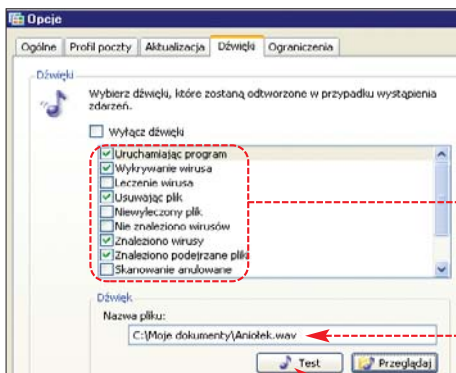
Opcje

Ogólne | Profil poczty | Aktualizacja | Dźwięki | Ograniczenia

Dźwięki

Wybierz dźwięki, które zostaną odtworzone w przypadku wystąpienia zdarzeń.

Wyłącz dźwięki

Uruchamiając program
Wykrywanie wirusa
Leczenie wirusa
Usuwając plik
Niewyleczony plik
Nie znaleziono wirusów
Znaleziono wirusy
Znaleziono podejrzane pliki
Skanowanie anulowane

Dźwięk

Nazwa pliku:

C:\Moje dokumenty\Aniołek.wav

Test

Przeglądaj